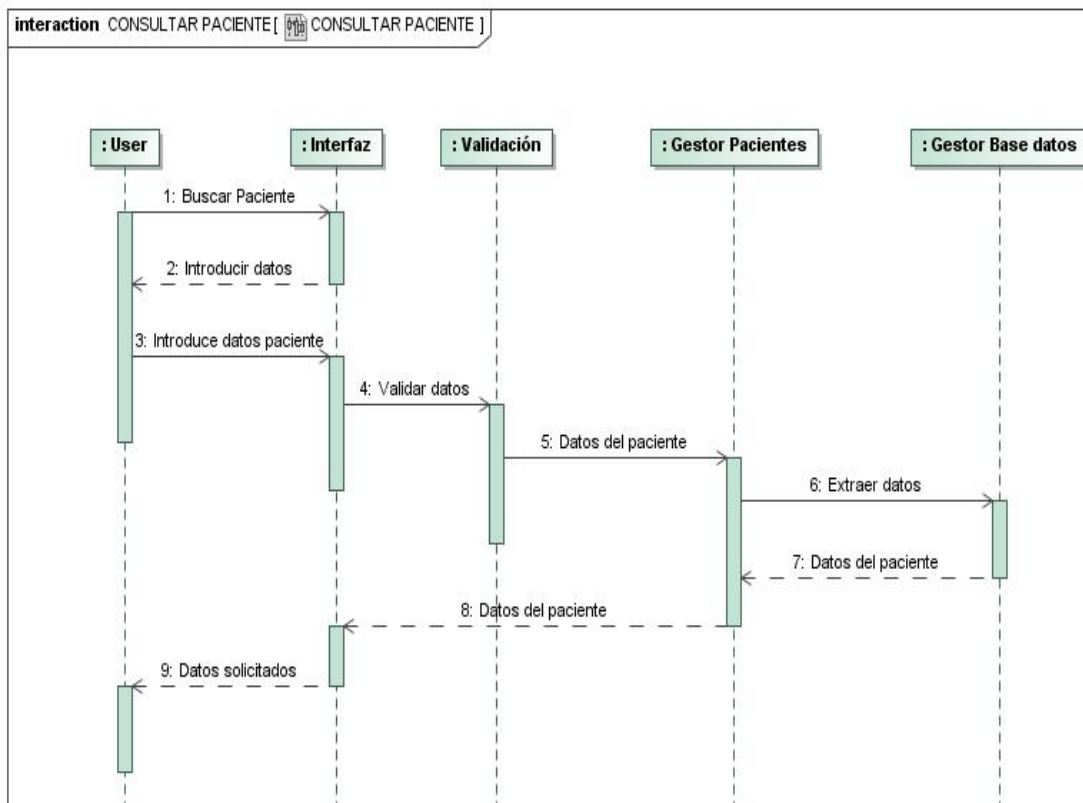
interaction CONSULTAR PACIENTE [ CONSULTAR PACIENTE ]

: User

: Interfaz

: Validación

: Gestor Pacientes

: Gestor Base datos

1: Buscar Paciente

2: Introducir datos

3: Introduce datos paciente

4: Validar datos

5: Datos del paciente

6: Extraer datos

7: Datos del paciente

8: Datos del paciente

9: Datos solicitados